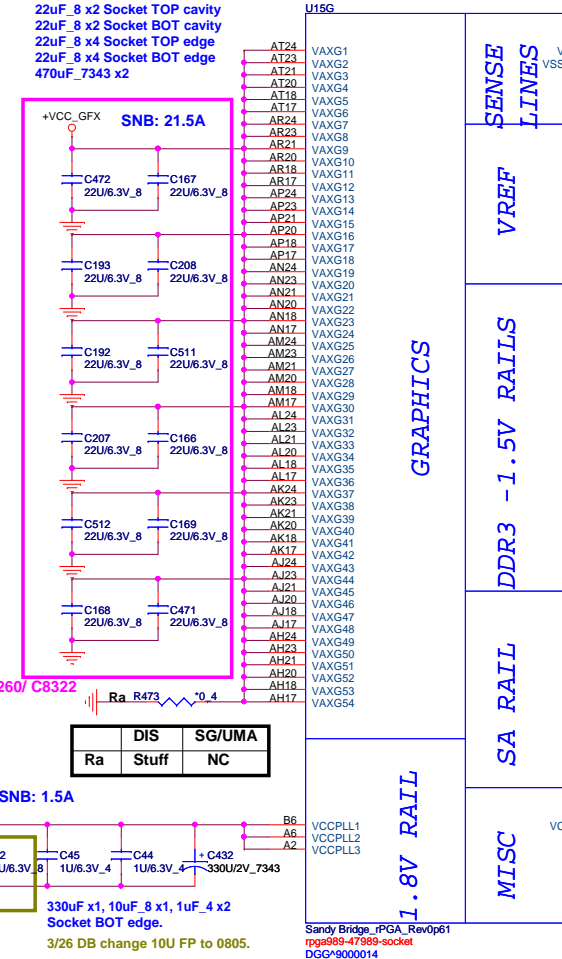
22uF_8 x2 Socket TOP cavity
22uF_8 x2 Socket BOT cavity
22uF_8 x4 Socket TOP edge
22uF_8 x4 Socket BOT edge
470uF_7343 x2

U15G

+VCC_GFX
SNB: 21.5A

C472 22U/6.3V_8
C167 22U/6.3V_8
C193 22U/6.3V_8
C208 22U/6.3V_8
C192 22U/6.3V_8
C511 22U/6.3V_8
C207 22U/6.3V_8
C166 22U/6.3V_8
C512 22U/6.3V_8
C169 22U/6.3V_8
C168 22U/6.3V_8
C471 22U/6.3V_8

AT24 VAXG1
AT23 VAXG2
AT21 VAXG3
AT20 VAXG4
AT18 VAXG5
AT17 VAXG6
AR24 VAXG7
AR23 VAXG8
AR21 VAXG9
AR20 VAXG10
AR18 VAXG11
AR17 VAXG12
AP24 VAXG13
AP23 VAXG14
AP21 VAXG15
AP20 VAXG16
AP18 VAXG17
AP17 VAXG18
AN24 VAXG19
AN23 VAXG20
AN21 VAXG21
AN20 VAXG22
AN18 VAXG23
AN17 VAXG24
AM24 VAXG25
AM23 VAXG26
AM21 VAXG27
AM20 VAXG28
AM18 VAXG29
AM17 VAXG30
AL24 VAXG31
AL23 VAXG32
AL21 VAXG33
AL20 VAXG34
AL18 VAXG35
AL17 VAXG36
AK24 VAXG37
AK23 VAXG38
AK21 VAXG39
AK20 VAXG40
AK18 VAXG41
AK17 VAXG42
AJ24 VAXG43
AJ23 VAXG44
AJ21 VAXG45
AJ20 VAXG46
AJ18 VAXG47
AJ17 VAXG48
AH24 VAXG49
AH23 VAXG50
AH21 VAXG51
AH20 VAXG52
AH18 VAXG53
AH17 VAXG54

GRAPHICS

SENSE LINES
V
VSS
VREF
DDR3 - 1.5V RAILS
SA RAIL
MISC
VC

260/ C8322
Ra R473 *0_4

| | DIS | SG/UMA |
|---|---|---|
| Ra | Stuff | NC |

SNB: 1.5A

B6 VCCPLL1
A6 VCCPLL2
A2 VCCPLL3

1.8V RAIL

2
U/6.3V_8
C45 1U/6.3V_4
C44 1U/6.3V_4
+ C432 330U/2V_7343

330uF x1, 10uF_8 x1, 1uF_4 x2
Socket BOT edge.
3/26 DB change 10U FP to 0805.

Sandy Bridge_rPGA_Rev0p61
rpga989-47989-socket
DGG^9000014